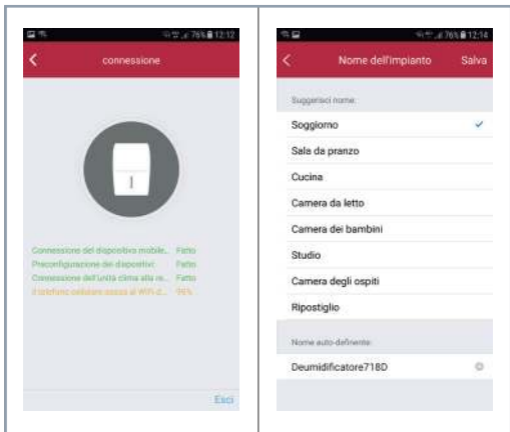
76% 12:12

connessione

Connessione del dispositivo mobile... Fatto
Preconfigurazione dei dispositivi... Fatto
Connessione dell'unità clima alla re... Fatto
Il telefono cellulare passa al Wi-Fi d... 96%

Esci

76% 12:14

Nome dell'impianto Salva

Suggerisci nome:

Soggiorno

Sala da pranzo

Cucina

Camera da letto

Camera dei bambini

Studio

Camera degli ospiti

Ripostiglio

Nome auto-definente:

Deumidificatore718D